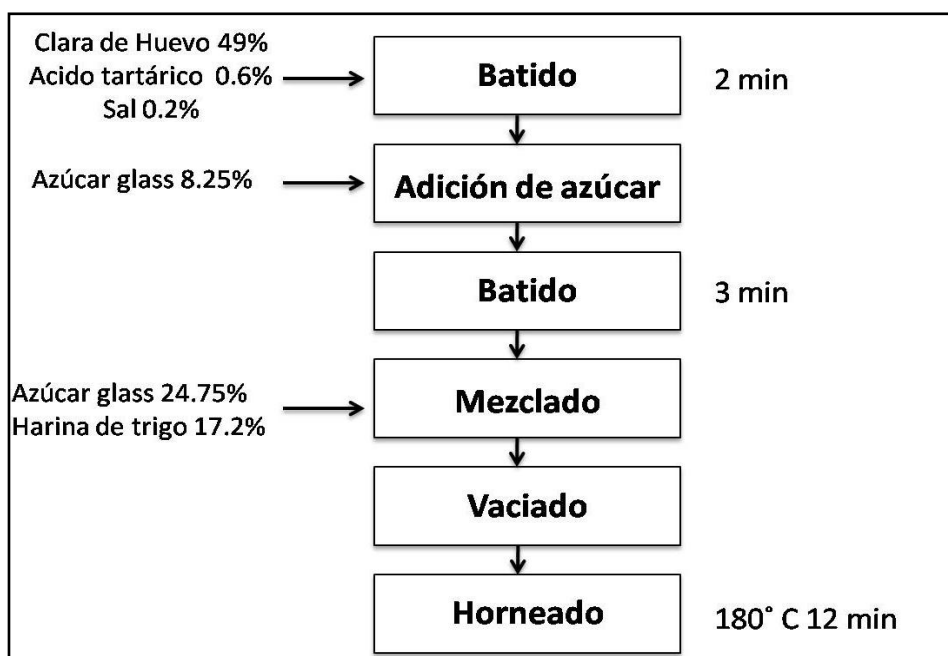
Clara de Huevo 49%
Acido tartárico 0.6%
Sal 0.2%

Batido

2 min

Azúcar glass 8.25%

Adición de azúcar

Batido

3 min

Azúcar glass 24.75%
Harina de trigo 17.2%

Mezclado

Vaciado

Horneado

180˚ C 12 min